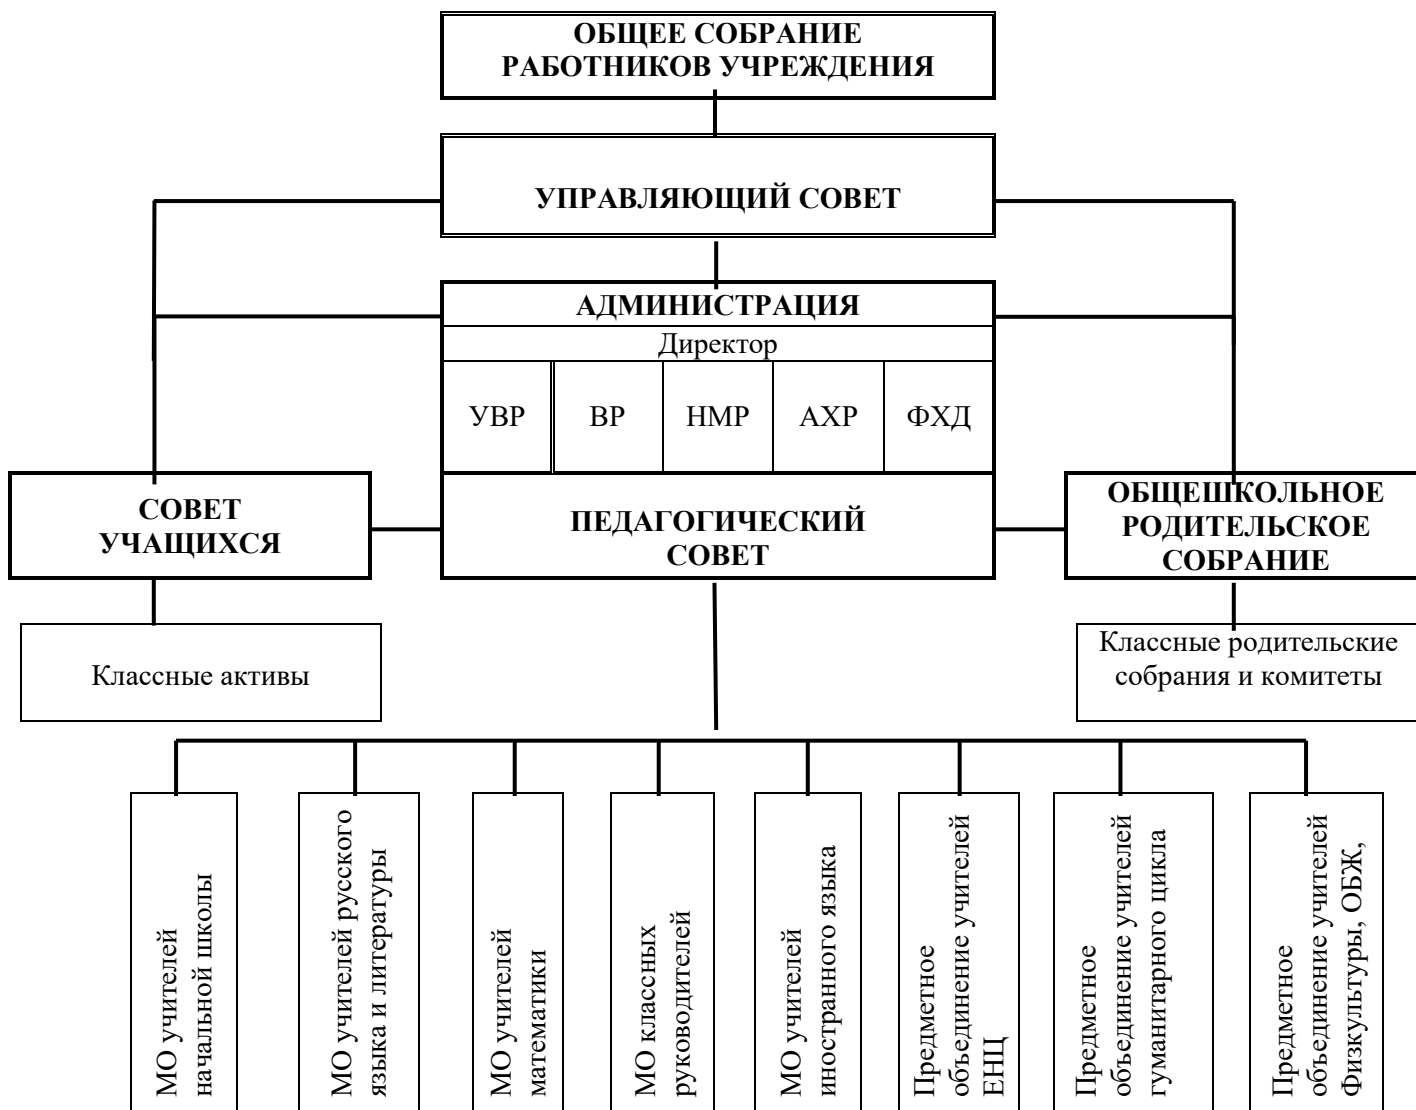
ОБЩЕЕ СОБРАНИЕ РАБОТНИКОВ УЧРЕЖДЕНИЯ

УПРАВЛЯЮЩИЙ СОВЕТ

АДМИНИСТРАЦИЯ

Директор

| УВР | ВР | НМР | АХР | ФХД |
|---|---|---|---|---|

СОВЕТ УЧАЩИХСЯ

ПЕДАГОГИЧЕСКИЙ СОВЕТ

ОБЩЕШКОЛЬНОЕ РОДИТЕЛЬСКОЕ СОБРАНИЕ

Классные активы

Классные родительские собрания и комитеты

МО учителей начальной школы

МО учителей русского языка и литературы

МО учителей математики

МО классных руководителей

МО учителей иностранного языка

Предметное объединение учителей ЕНЦ

Предметное объединение учителей гуманитарного цикла

Предметное объединение учителей Физкультуры, ОБЖ,